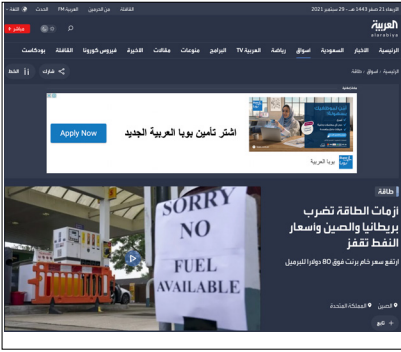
الأحد 21 صفر 1443 هـ - 29 سبتمبر 2021
العربية
alarabiya
الثقافة من الدرجتين العربية FM الحدث اللغة
مباشر
الرئيسية الأخبار السعودية أسواق رياضة العربية TV البرامج منوعات مقالات الأخيرة فيروس كورونا الثقافة بودكاست
الرئيسية | أسواق | طاقة
شارك الخط
محتوى مدفوع
Apply Now
اشتر تأمين بوبا العربية الجديد
بوبا العربية
طاقة
أزمات الطاقة تضرب بريطانيا والصين وأسعار النفط تقفز
ارتفع سعر خام برنت فوق 80 دولارا للبرميل
الصين المملكة المتحدة
تابع
SORRY
NO
FUEL
AVAILABLE